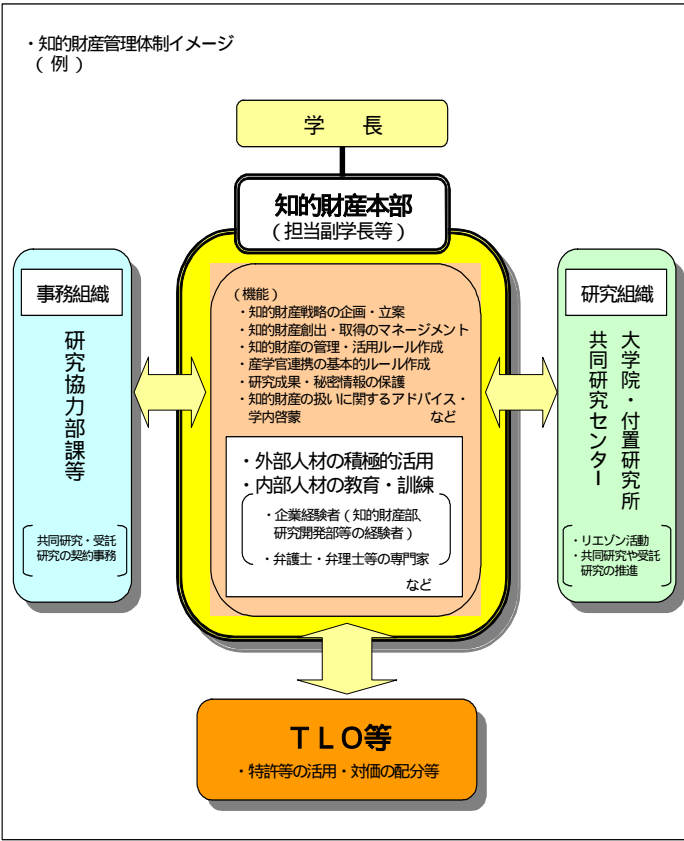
・知的財産管理体制イメージ
（例）

学　長

知的財産本部
（担当副学長等）

事務組織

研究協力部課等

共同研究・受託研究の契約事務

（機能）
・知的財産戦略の企画・立案
・知的財産創出・取得のマネージメント
・知的財産の管理・活用ルール作成
・産学官連携の基本的ルール作成
・研究成果・秘密情報の保護
・知的財産の扱いに関するアドバイス・学内啓蒙　など

・外部人材の積極的活用
・内部人材の教育・訓練
・企業経験者（知的財産部、研究開発部等の経験者）
・弁護士・弁理士等の専門家
など

研究組織

大学院・付置研究所
共同研究センター

・リエゾン活動
・共同研究や受託研究の推進

ＴＬＯ等
・特許等の活用・対価の配分等